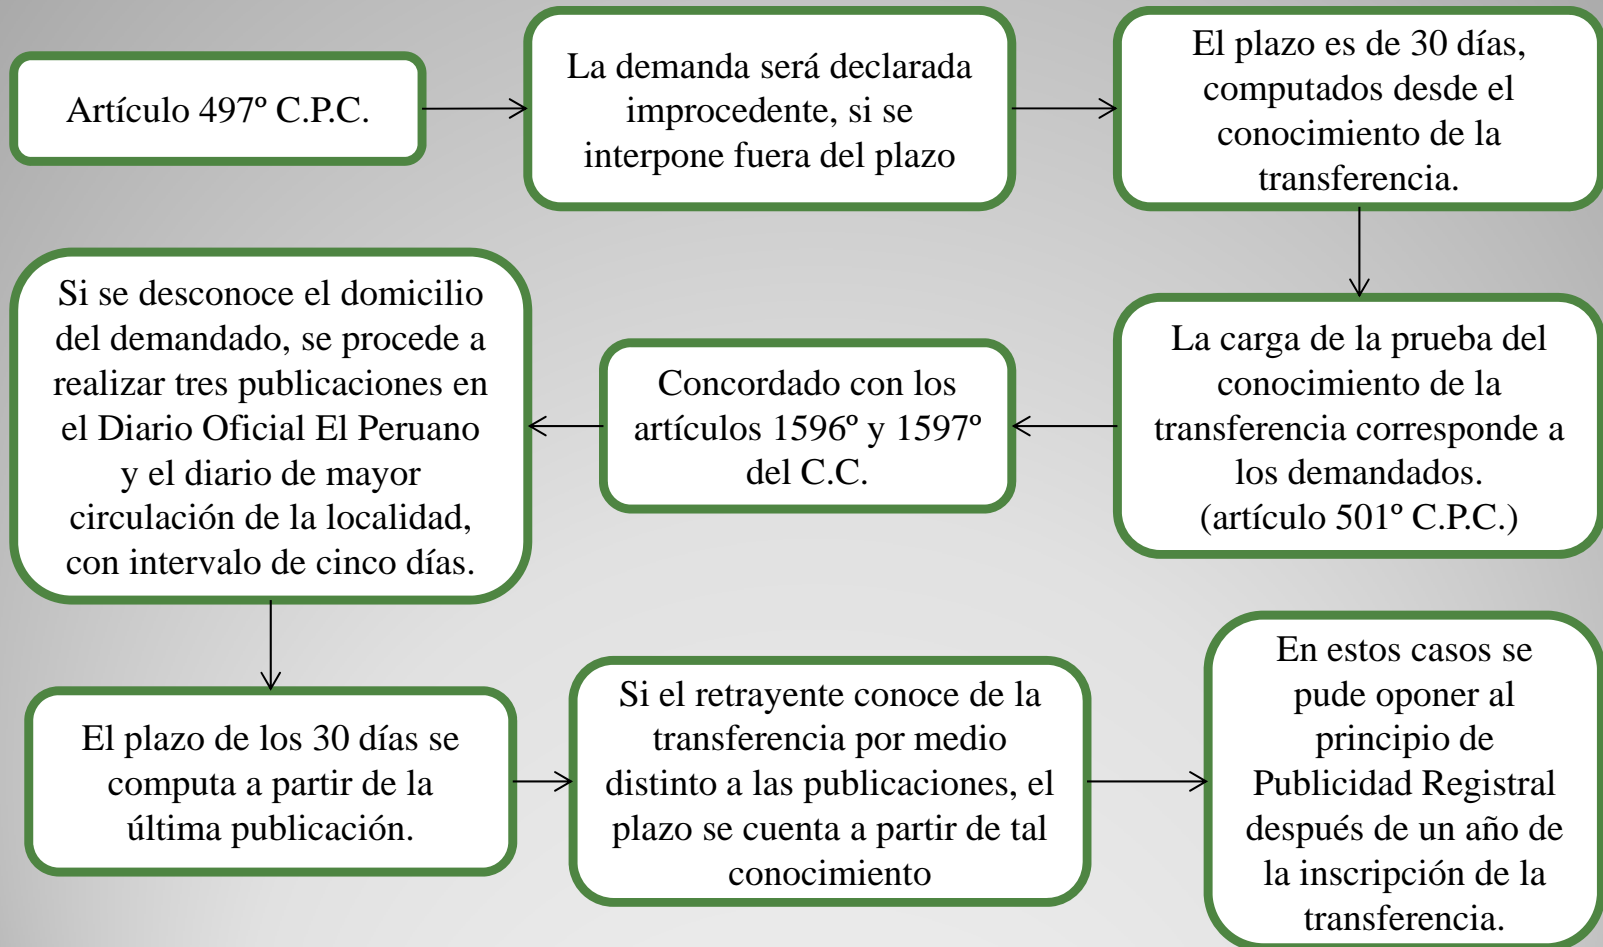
Artículo 497º C.P.C.

La demanda será declarada improcedente, si se interpone fuera del plazo

El plazo es de 30 días, computados desde el conocimiento de la transferencia.

La carga de la prueba del conocimiento de la transferencia corresponde a los demandados. (artículo 501º C.P.C.)

Concordado con los artículos 1596º y 1597º del C.C.

Si se desconoce el domicilio del demandado, se procede a realizar tres publicaciones en el Diario Oficial El Peruano y el diario de mayor circulación de la localidad, con intervalo de cinco días.

El plazo de los 30 días se computa a partir de la última publicación.

Si el retrayente conoce de la transferencia por medio distinto a las publicaciones, el plazo se cuenta a partir de tal conocimiento

En estos casos se pude oponer al principio de Publicidad Registral después de un año de la inscripción de la transferencia.